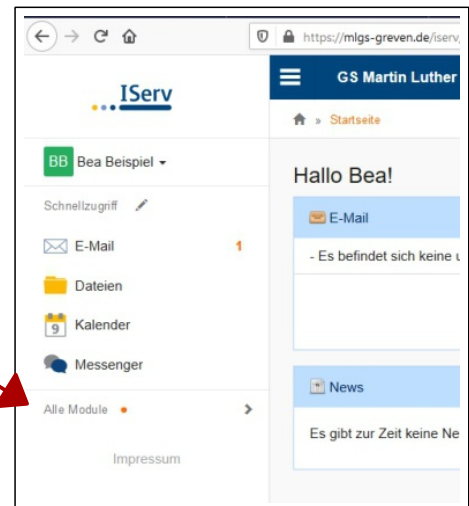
https://mlgs-greven.de/iserv

IServ

GS Martin Luther

Startseite

BB Bea Beispiel

Schnellzugriff

E-Mail 1

Dateien

9 Kalender

Messenger

Alle Module

Impressum

Hallo Bea!

E-Mail

- Es befindet sich keine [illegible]

News

Es gibt zur Zeit keine Ne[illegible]